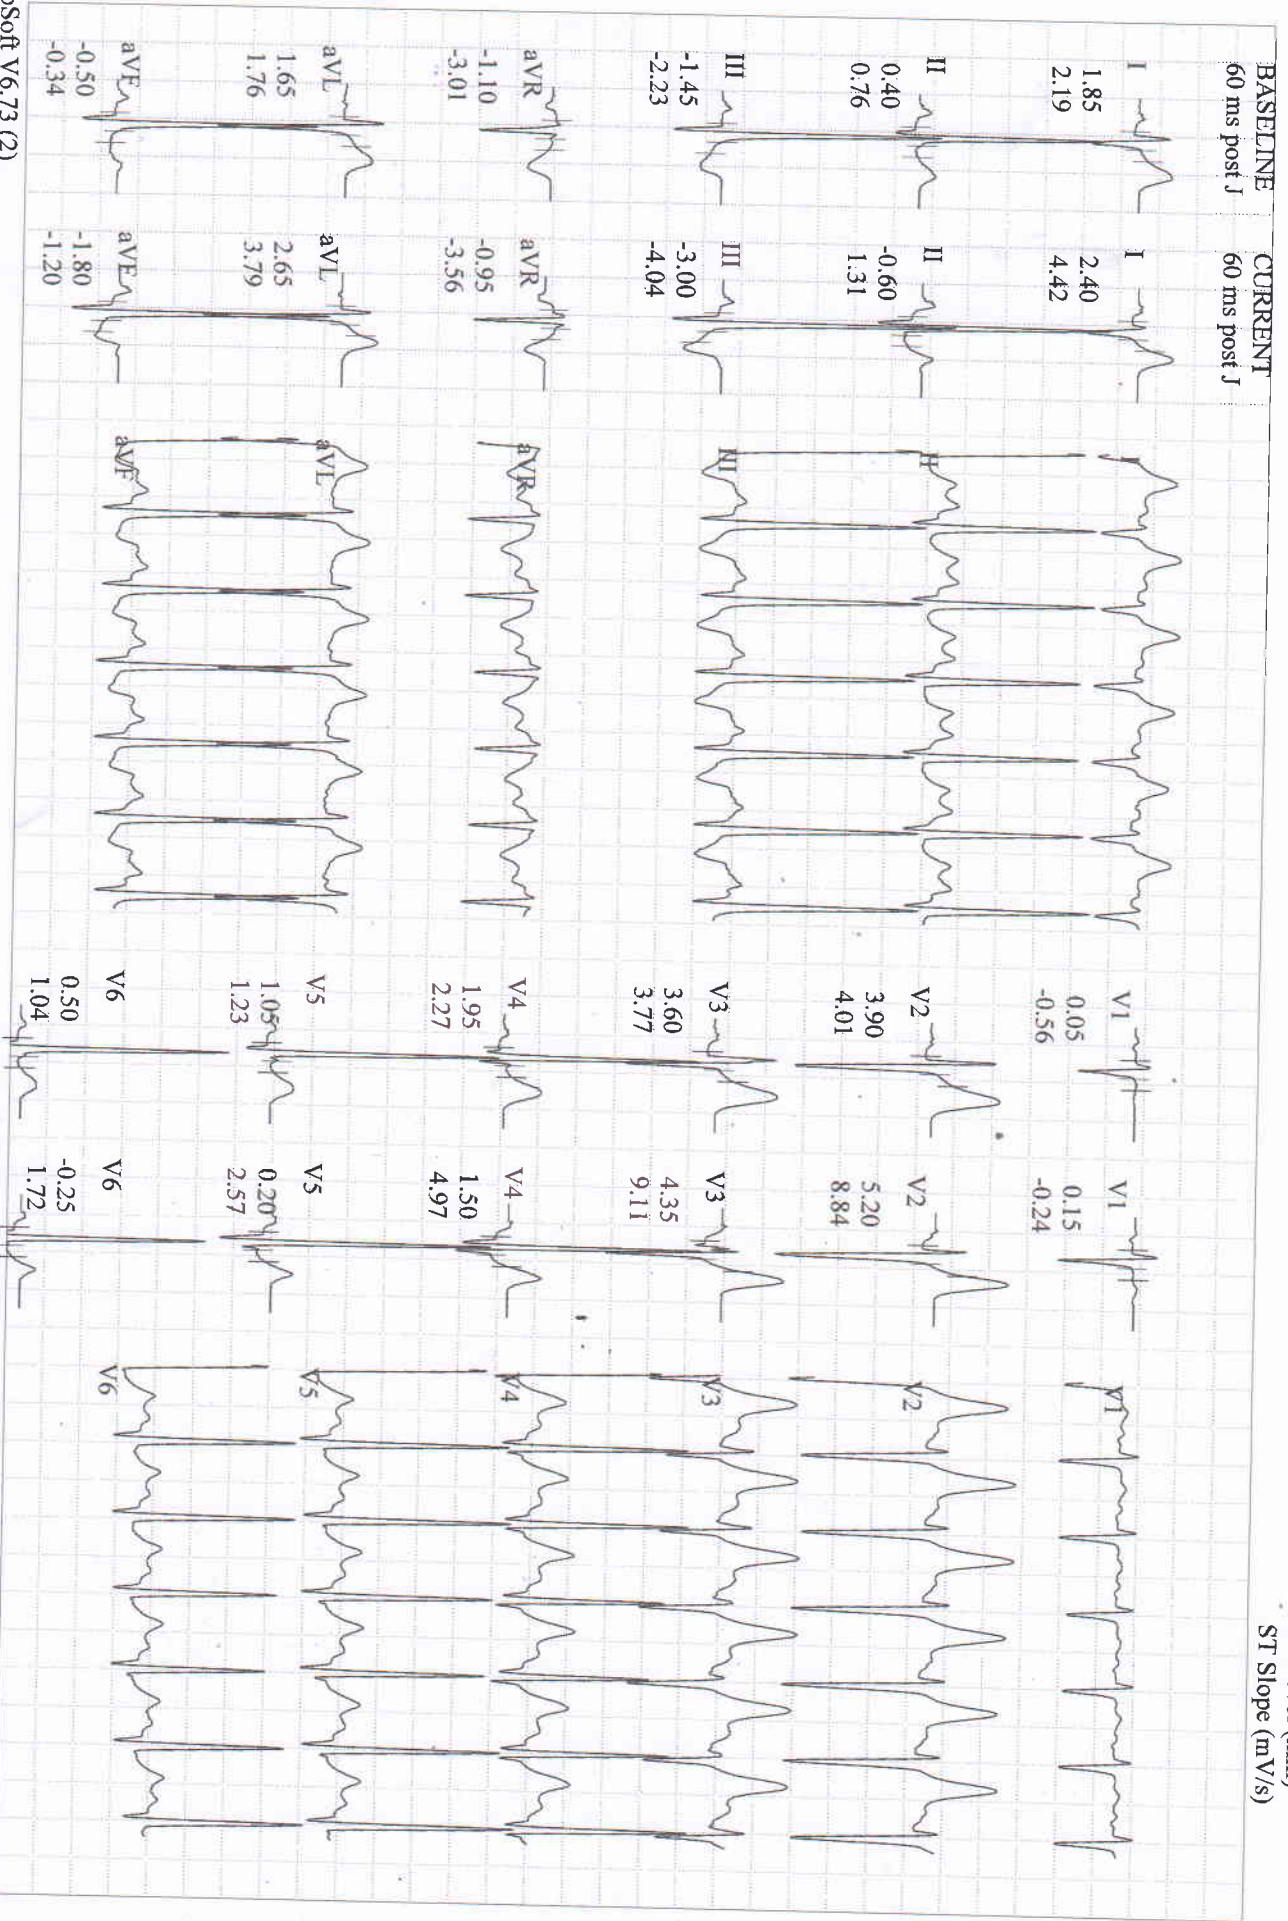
BASELINE
60 ms post J

I
1.85
2.19

II
0.40
0.76

III
-1.45
-2.23

aVR
-1.10
-3.01

aVL
1.65
1.76

aVF
-0.50
-0.34

CURRENT
60 ms post J

I
2.40
4.42

II
-0.60
1.31

III
-3.00
-4.04

aVR
-0.95
-3.56

aVL
2.65
3.79

aVF
-1.80
-1.20

I
II
III
aVR
aVL
aVF

V1
0.05
-0.56

V2
3.90
4.01

V3
3.60
3.77

V4
1.95
2.27

V5
1.05
1.23

V6
0.50
1.04

V1
0.15
-0.24

V2
5.20
8.84

V3
4.35
9.11

V4
1.50
4.97

V5
0.20
2.57

V6
-0.25
1.72

V1
V2
V3
V4
V5
V6

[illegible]
ST Slope (mV/s)

sSoft V6.73 (2)